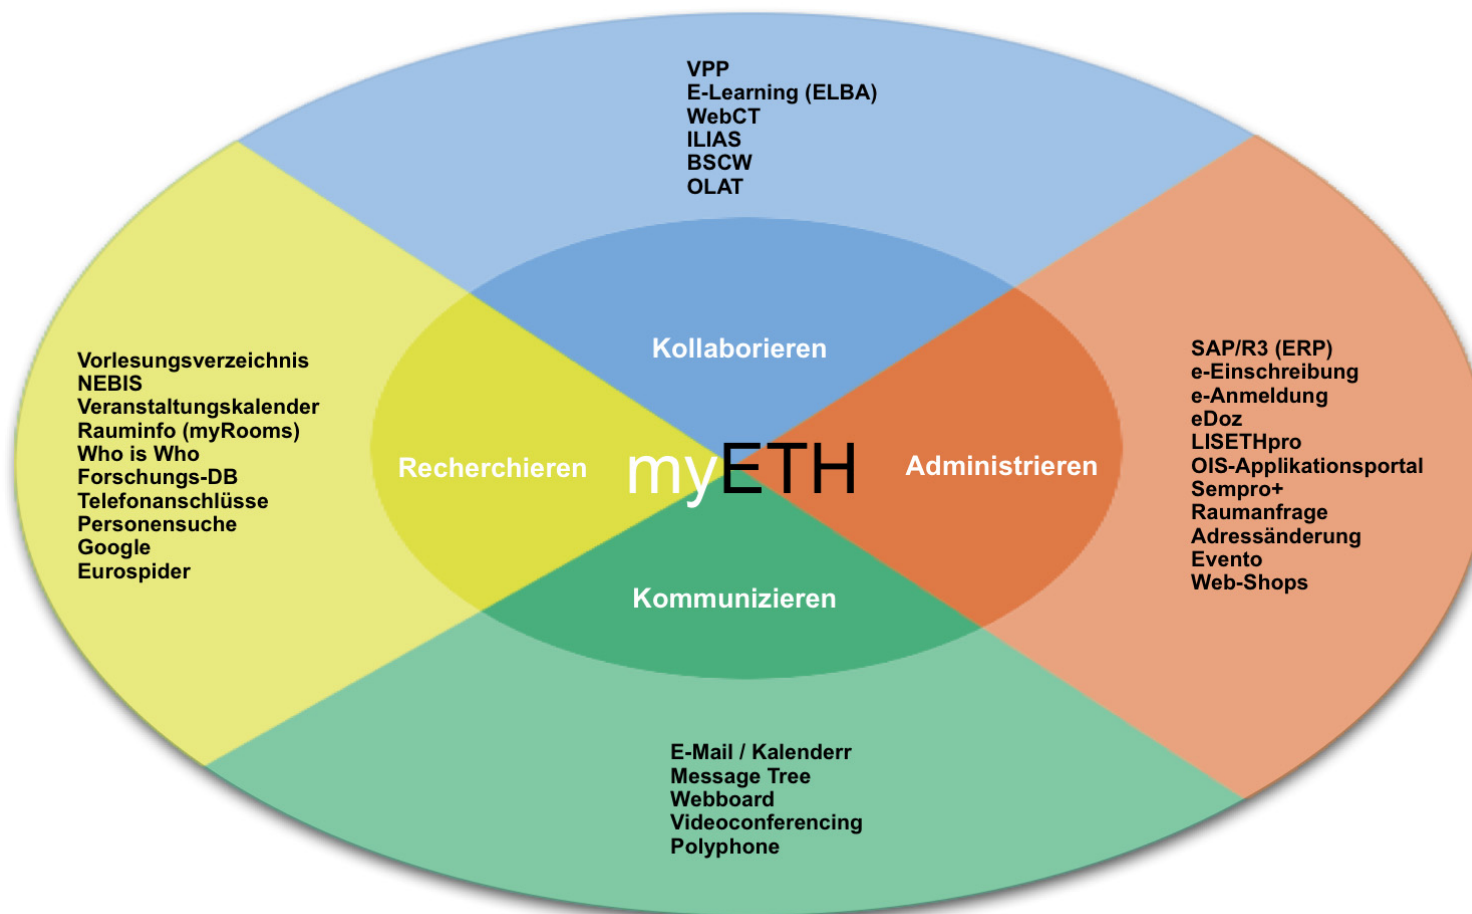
VPP
E-Learning (ELBA)
WebCT
ILIAS
BSCW
OLAT

Kollaborieren

Vorlesungsverzeichnis
NEBIS
Veranstaltungskalender
Rauminfo (myRooms)
Who is Who
Forschungs-DB
Telefonanschlüsse
Personensuche
Google
Eurospider

Recherchieren

myETH

Administrieren

SAP/R3 (ERP)
e-Einschreibung
e-Anmeldung
eDoz
LISETHpro
OIS-Applikationsportal
Sempro+
Raumanfrage
Adressänderung
Evento
Web-Shops

Kommunizieren

E-Mail / Kalenderr
Message Tree
Webboard
Videoconferencing
Polyphone